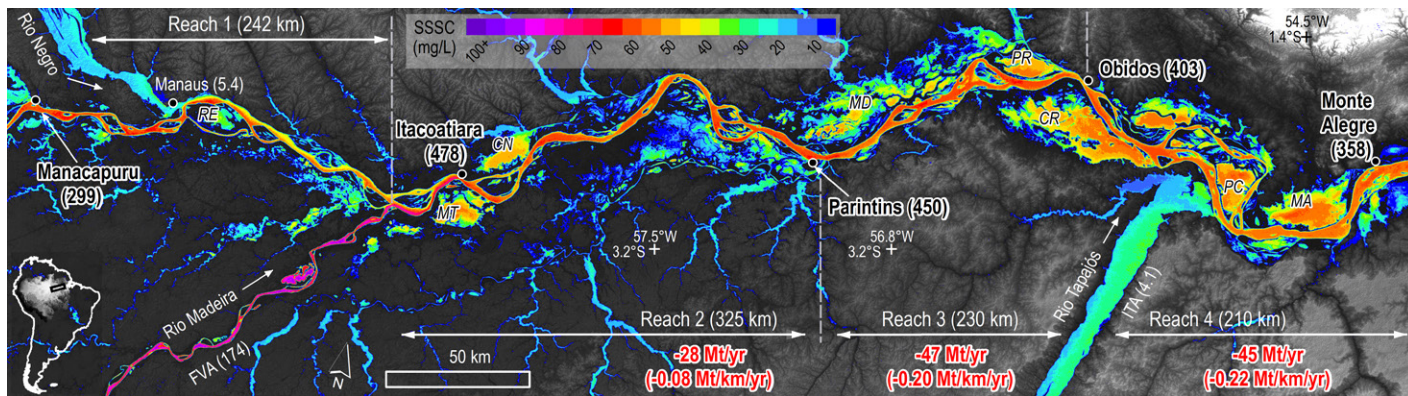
Reach 1 (242 km)

SSSC (mg/L)

100+ 90 80 70 60 50 40 30 20 10

54.5°W
1.4°S

Rio Negro

Manaus (5.4)

RE

Manacapuru (299)

Itacoatiara (478)

CN

MT

MD

PR

Obidos (403)

CR

PC

MA

Monte Alegre (358)

Parintins (450)

57.5°W
3.2°S

56.8°W
3.2°S

Rio Madeira

FVA (174)

Rio Tapajós

ITA (4.1)

N

50 km

Reach 2 (325 km)

-28 Mt/yr
(-0.08 Mt/km/yr)

Reach 3 (230 km)

-47 Mt/yr
(-0.20 Mt/km/yr)

Reach 4 (210 km)

-45 Mt/yr
(-0.22 Mt/km/yr)